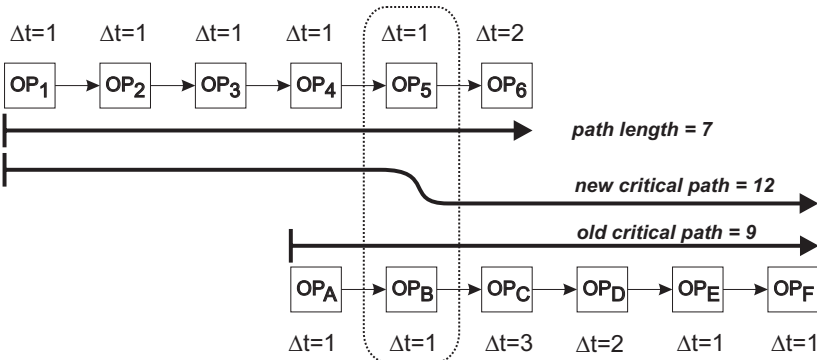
$\Delta$t=1 $\Delta$t=1 $\Delta$t=1 $\Delta$t=1 $\Delta$t=1 $\Delta$t=2

OP$_1$ OP$_2$ OP$_3$ OP$_4$ OP$_5$ OP$_6$

path length = 7

new critical path = 12

old critical path = 9

OP$_A$ OP$_B$ OP$_C$ OP$_D$ OP$_E$ OP$_F$

$\Delta$t=1 $\Delta$t=1 $\Delta$t=3 $\Delta$t=2 $\Delta$t=1 $\Delta$t=1